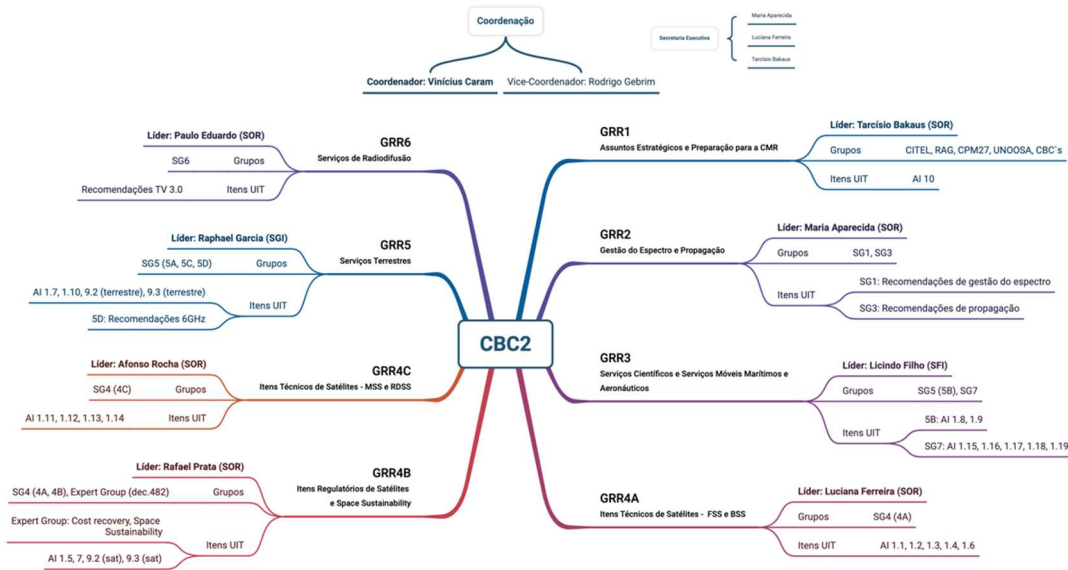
Coordenação

Coordenador: Vinícius Caram

Vice-Coordenador: Rodrigo Gebrim

Secretaria Executiva

Maria Aparecida

Luciana Ferreira

Tarcísio Bakaus

CBC2

GRR6
Serviços de Radiodifusão

Líder: Paulo Eduardo (SOR)

Grupos
SG6

Itens UIT
Recomendações TV 3.0

GRR5
Serviços Terrestres

Líder: Raphael Garcia (SGI)

Grupos
SG5 (5A, 5C, 5D)

Itens UIT
AI 1.7, 1.10, 9.2 (terrestre), 9.3 (terrestre)
5D: Recomendações 6GHz

GRR4C
Itens Técnicos de Satélites - MSS e RDSS

Líder: Afonso Rocha (SOR)

Grupos
SG4 (4C)

Itens UIT
AI 1.11, 1.12, 1.13, 1.14

GRR4B
Itens Regulatórios de Satélites e Space Sustainability

Líder: Rafael Prata (SOR)

Grupos
SG4 (4A, 4B), Expert Group (dec.482)

Itens UIT
Expert Group: Cost recovery, Space Sustainability
AI 1.5, 7, 9.2 (sat), 9.3 (sat)

GRR1
Assuntos Estratégicos e Preparação para a CMR

Líder: Tarcísio Bakaus (SOR)

Grupos
CITEL, RAG, CPM27, UNOOSA, CBC`s

Itens UIT
AI 10

GRR2
Gestão do Espectro e Propagação

Líder: Maria Aparecida (SOR)

Grupos
SG1, SG3

Itens UIT
SG1: Recomendações de gestão do espectro
SG3: Recomendações de propagação

GRR3
Serviços Científicos e Serviços Móveis Marítimos e Aeronáuticos

Líder: Licindo Filho (SFI)

Grupos
SG5 (5B), SG7

Itens UIT
5B: AI 1.8, 1.9
SG7: AI 1.15, 1.16, 1.17, 1.18, 1.19

GRR4A
Itens Técnicos de Satélites - FSS e BSS

Líder: Luciana Ferreira (SOR)

Grupos
SG4 (4A)

Itens UIT
AI 1.1, 1.2, 1.3, 1.4, 1.6